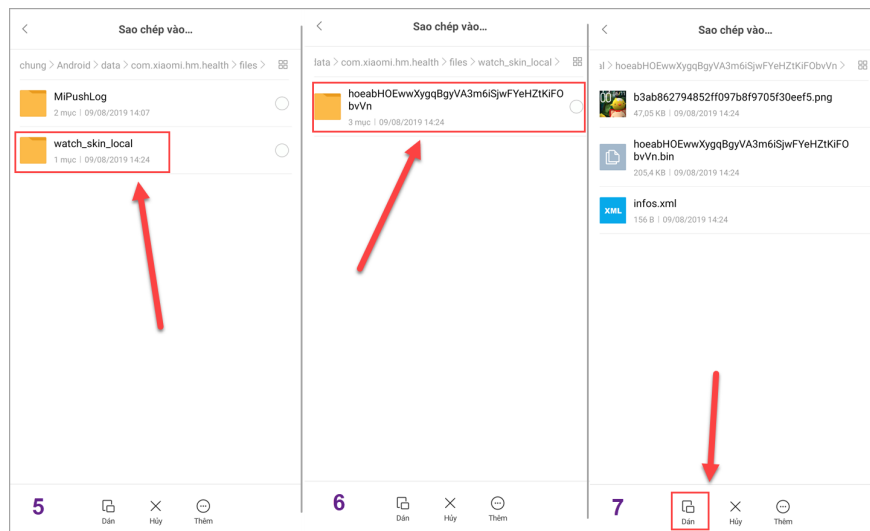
Sao chép vào...

chung > Android > data > com.xiaomi.hm.health > files >

MiPushLog
2 mục | 09/08/2019 14:07

watch_skin_local
1 mục | 09/08/2019 14:24

5

Dán
Hủy
Thêm

Sao chép vào...

data > com.xiaomi.hm.health > files > watch_skin_local >

hoeabHOEwwXygqBgyVA3m6iSjwFYeHZtKiFObvVn
3 mục | 09/08/2019 14:24

6

Dán
Hủy
Thêm

Sao chép vào...

> hoeabHOEwwXygqBgyVA3m6iSjwFYeHZtKiFObvVn

b3ab862794852ff097b8f9705f30eef5.png
47,05 KB | 09/08/2019 14:24

hoeabHOEwwXygqBgyVA3m6iSjwFYeHZtKiFObvVn.bin
205,4 KB | 09/08/2019 14:24

XML
infos.xml
156 B | 09/08/2019 14:24

7

Dán
Hủy
Thêm